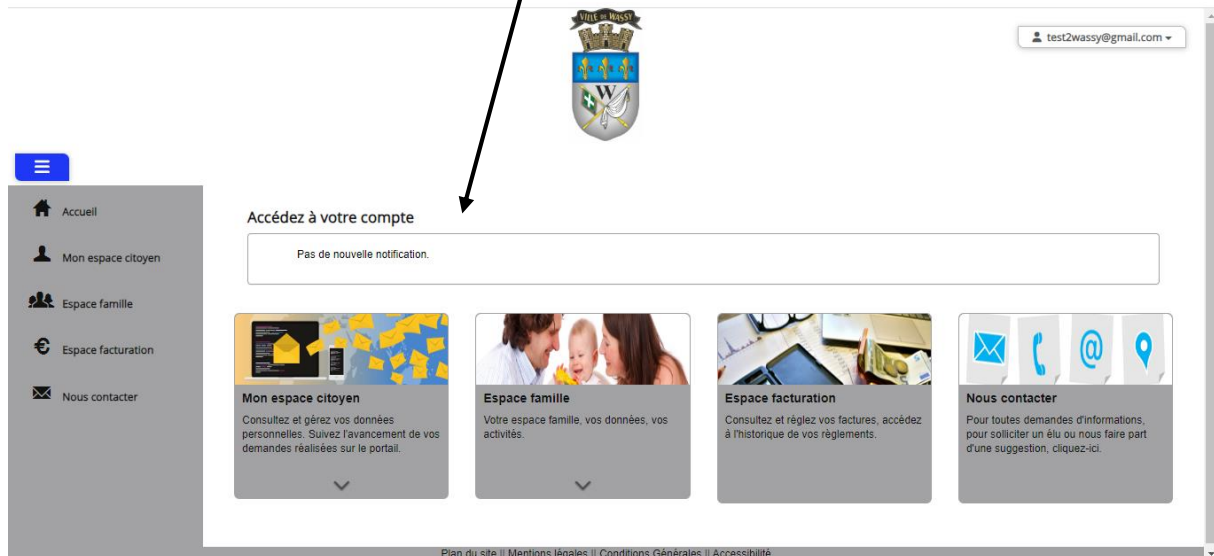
VILLE DE WASSY

W

test2wassy@gmail.com

Accueil

Mon espace citoyen

Espace famille

Espace facturation

Nous contacter

Accédez à votre compte

Pas de nouvelle notification.

Mon espace citoyen
Consultez et gérez vos données personnelles. Suivez l'avancement de vos demandes réalisées sur le portail.

Espace famille
Votre espace famille, vos données, vos activités.

Espace facturation
Consultez et réglez vos factures, accédez à l'historique de vos règlements.

Nous contacter
Pour toutes demandes d'informations, pour solliciter un élu ou nous faire part d'une suggestion, cliquez-ici.

Plan du site || Mentions légales || Conditions Générales || Accessibilité